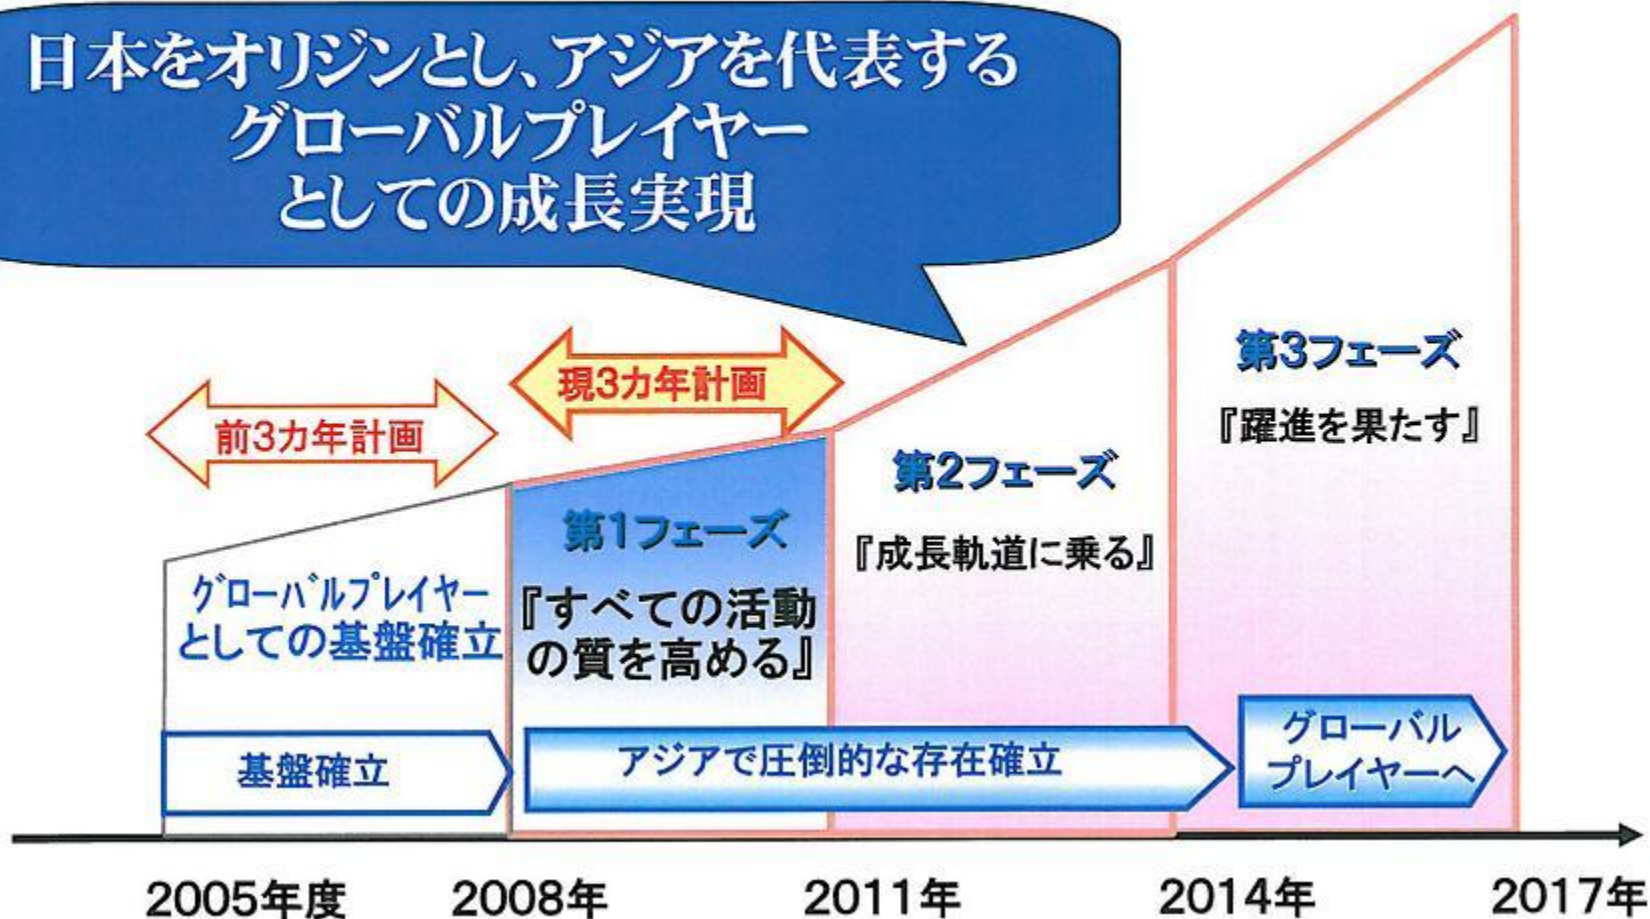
日本をオリジンとし、アジアを代表する
グローバルプレイヤー
としての成長実現

前3カ年計画

現3カ年計画

グローバルプレイヤーとしての基盤確立

第1フェーズ
『すべての活動の質を高める』

第2フェーズ
『成長軌道に乗る』

第3フェーズ
『躍進を果たす』

基盤確立

アジアで圧倒的な存在確立

グローバルプレイヤーへ

2005年度　2008年　2011年　2014年　2017年